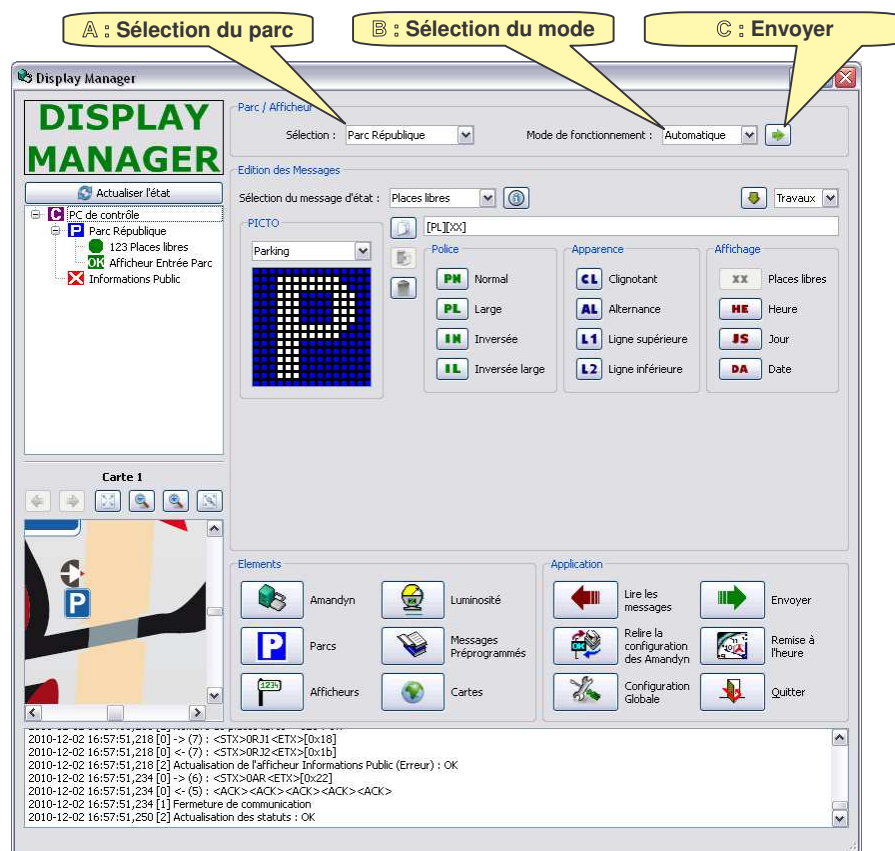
Ⓐ : Sélection du parc
Ⓑ : Sélection du mode
Ⓒ : Envoyer

Display Manager

DISPLAY MANAGER

Actualiser l'état

PC de contrôle
Parc République
123 Places libres
OK Afficheur Entrée Parc
Informations Public

Carte 1

Parc / Afficheur
Sélection : Parc République
Mode de fonctionnement : Automatique

Edition des Messages
Sélection du message d'état : Places libres
Travaux

PICTO
Parking

[PL][XX]

Police
PN Normal
PL Large
IN Inversée
IL Inversée large

Apparence
CL Clignotant
AL Alternance
L1 Ligne supérieure
L2 Ligne inférieure

Affichage
XX Places libres
HE Heure
JS Jour
DA Date

Elements
Amandyn
Luminosité
Parcs
Messages Préprogrammés
Afficheurs
Cartes

Application
Lire les messages
Envoyer
Relire la configuration des Amandyn
Remise à l'heure
Configuration Globale
Quitter

2010-12-02 16:57:51,218 [0] -> (7) : <STX>0RJ1<ETX>[0x18]
2010-12-02 16:57:51,218 [0] <- (7) : <STX>0RJ2<ETX>[0x1b]
2010-12-02 16:57:51,218 [2] Actualisation de l'afficheur Informations Public (Erreur) : OK
2010-12-02 16:57:51,234 [0] -> (6) : <STX>0AR<ETX>[0x22]
2010-12-02 16:57:51,234 [0] <- (5) : <ACK><ACK><ACK><ACK><ACK>
2010-12-02 16:57:51,234 [1] Fermeture de communication
2010-12-02 16:57:51,250 [2] Actualisation des statuts : OK